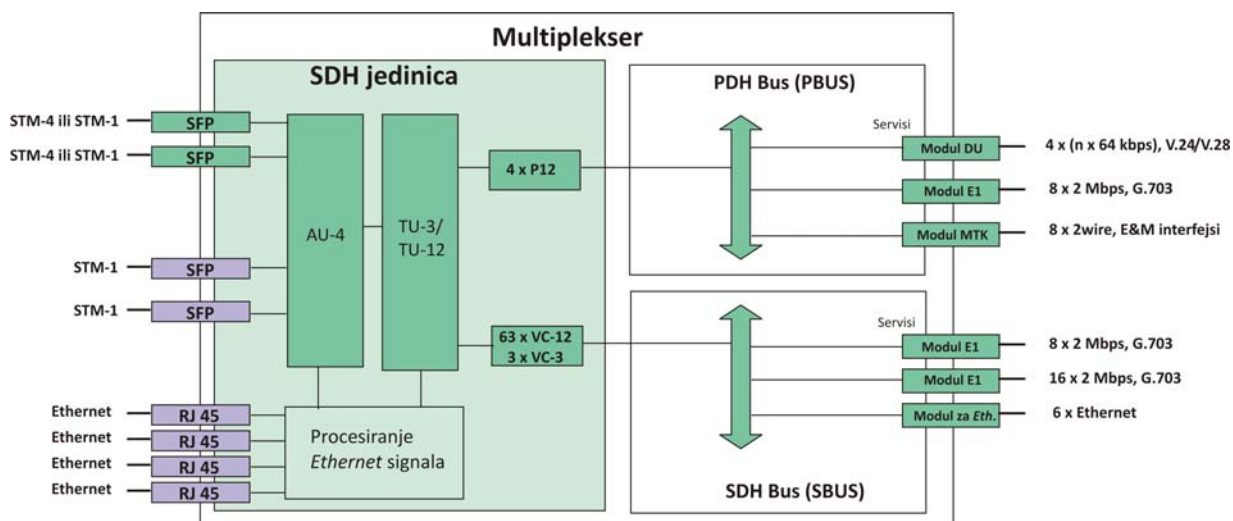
Multiplekser

SDH jedinica

STM-4 ili STM-1
SFP
STM-4 ili STM-1
SFP
STM-1
SFP
STM-1
SFP
Ethernet
RJ 45
Ethernet
RJ 45
Ethernet
RJ 45
Ethernet
RJ 45

AU-4
TU-3/ TU-12
4 x P12
63 x VC-12
3 x VC-3
Procesiranje *Ethernet* signala

PDH Bus (PBUS)
Servisi
Modul DU
Modul E1
Modul MTK
4 x (n x 64 kbps), V.24/V.28
8 x 2 Mbps, G.703
8 x 2wire, E&M interfejsi

Servisi
Modul E1
Modul E1
Modul za *Eth.*
SDH Bus (SBUS)
8 x 2 Mbps, G.703
16 x 2 Mbps, G.703
6 x Ethernet